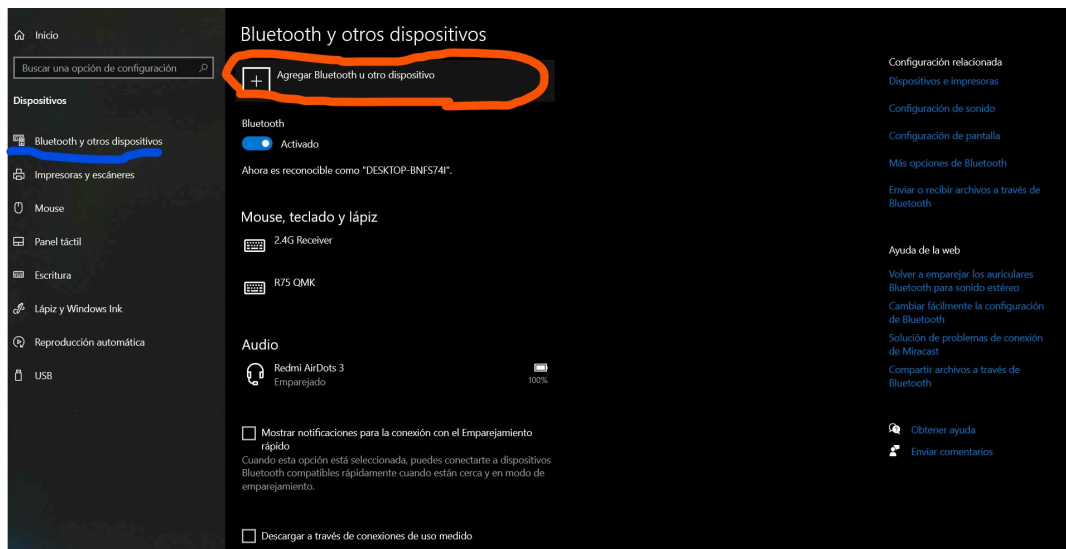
Inicio

Buscar una opción de configuración

Dispositivos

Bluetooth y otros dispositivos

Impresoras y escáneres

Mouse

Panel táctil

Escritura

Lápiz y Windows Ink

Reproducción automática

USB

Bluetooth y otros dispositivos

Agregar Bluetooth u otro dispositivo

Bluetooth

Activado

Ahora es reconocible como "DESKTOP-BNFS74I".

Mouse, teclado y lápiz

2.4G Receiver

R75 QMK

Audio

Redmi AirDots 3
Emparejado

100%

Mostrar notificaciones para la conexión con el Emparejamiento rápido

Cuando esta opción está seleccionada, puedes conectarte a dispositivos Bluetooth compatibles rápidamente cuando están cerca y en modo de emparejamiento.

Descargar a través de conexiones de uso medido

Configuración relacionada

Dispositivos e impresoras

Configuración de sonido

Configuración de pantalla

Más opciones de Bluetooth

Enviar o recibir archivos a través de Bluetooth

Ayuda de la web

Volver a emparejar los auriculares Bluetooth para sonido estéreo

Cambiar fácilmente la configuración de Bluetooth

Solución de problemas de conexión de Miracast

Compartir archivos a través de Bluetooth

Obtener ayuda

Enviar comentarios